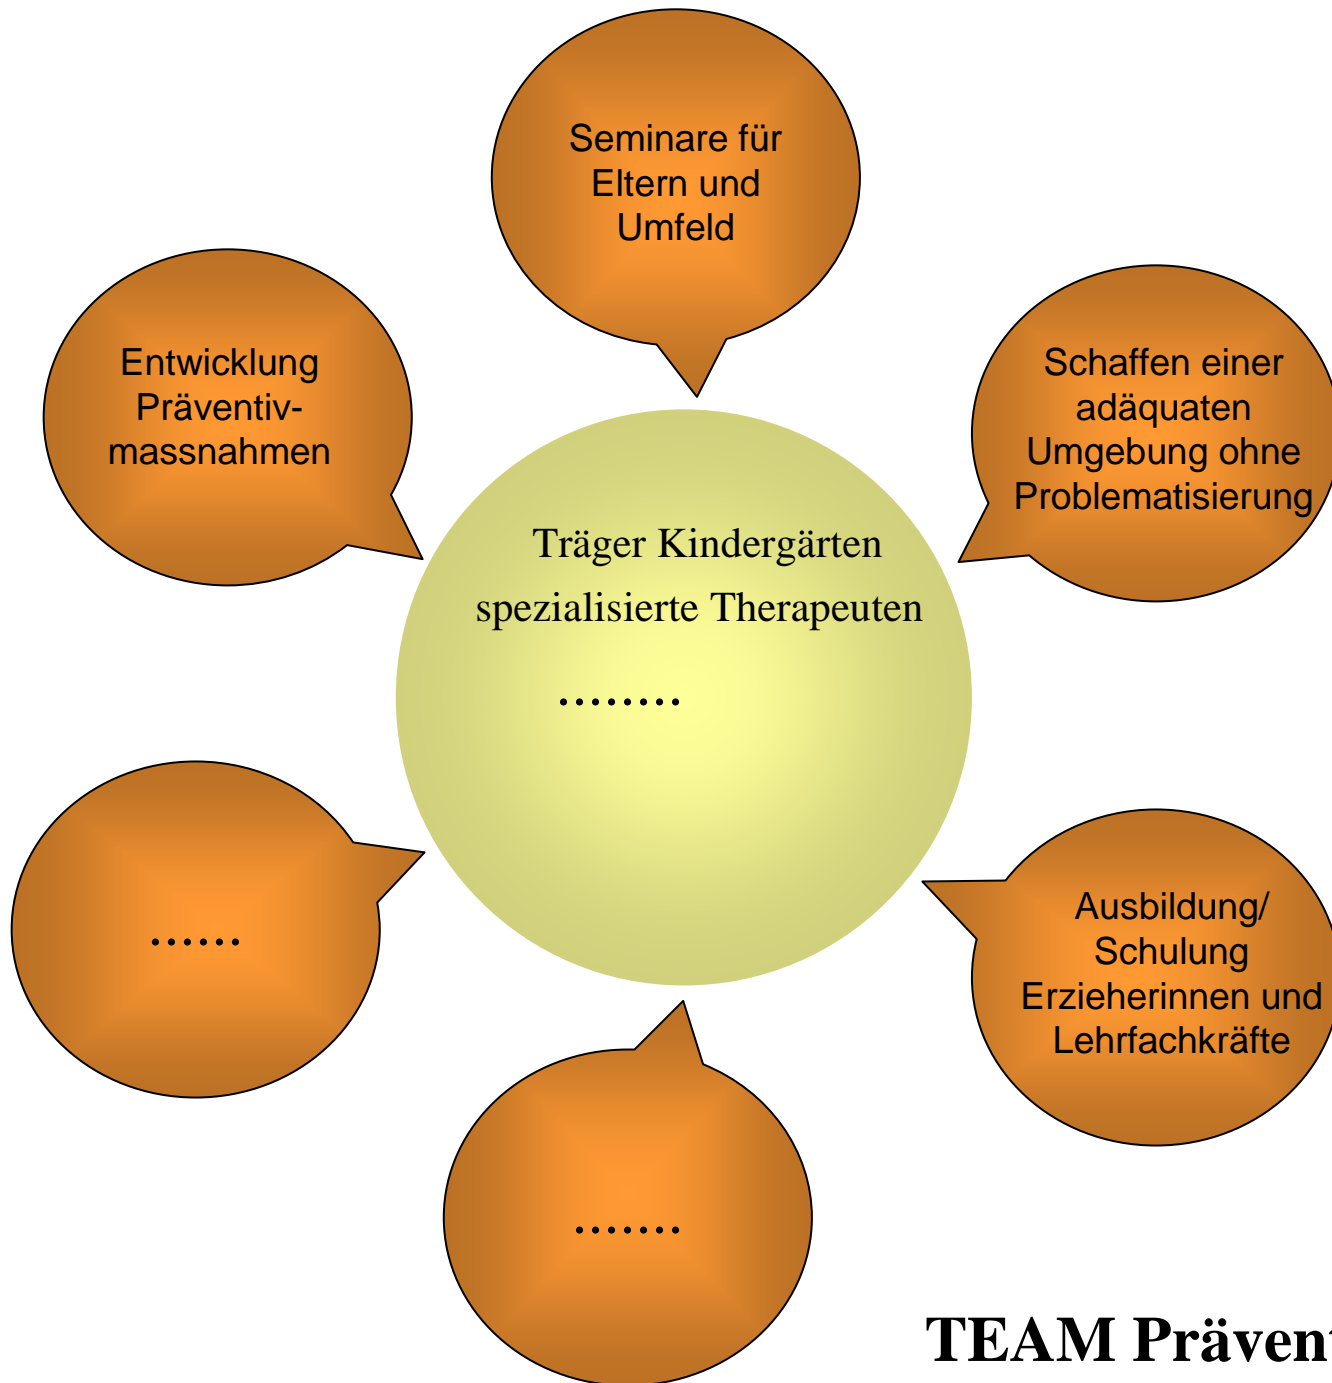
Seminare für Eltern und Umfeld

Entwicklung Präventivmassnahmen

Schaffen einer adäquaten Umgebung ohne Problematisierung

Träger Kindergärten spezialisierte Therapeuten

........

......

Ausbildung/ Schulung Erzieherinnen und Lehrfachkräfte

.......

TEAM Prävent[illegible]